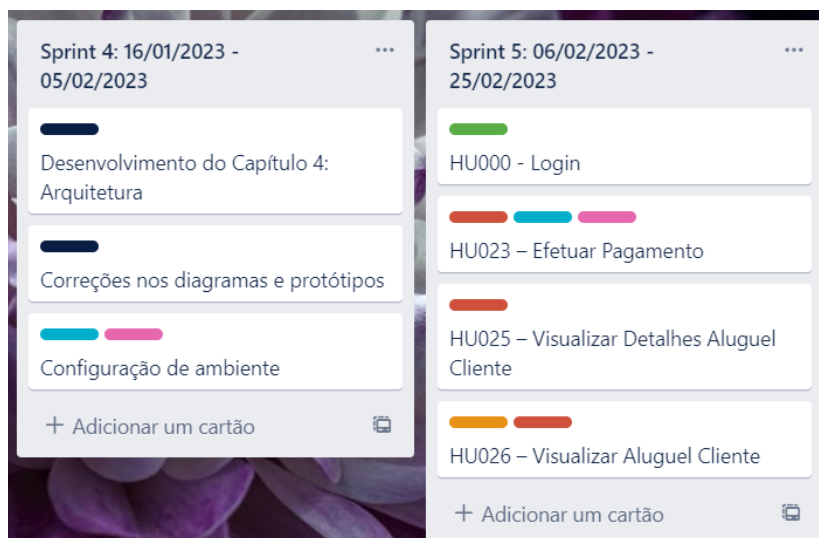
Sprint 4: 16/01/2023 - 05/02/2023

...

Desenvolvimento do Capítulo 4: Arquitetura

Correções nos diagramas e protótipos

Configuração de ambiente

+ Adicionar um cartão

Sprint 5: 06/02/2023 - 25/02/2023

...

HU000 - Login

HU023 – Efetuar Pagamento

HU025 – Visualizar Detalhes Aluguel Cliente

HU026 – Visualizar Aluguel Cliente

+ Adicionar um cartão